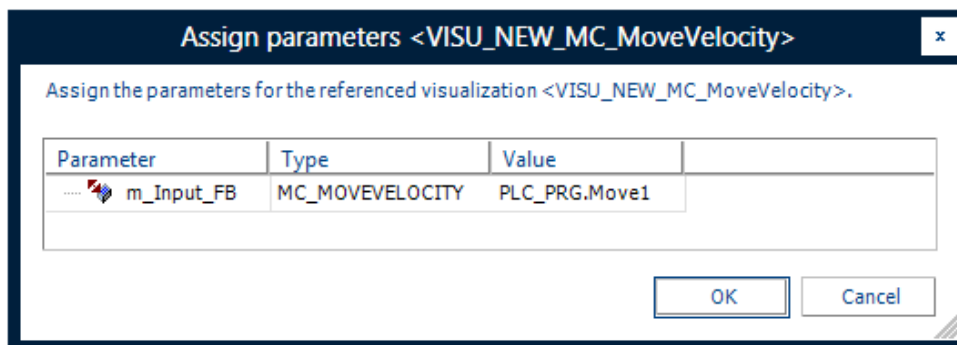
Assign parameters <VISU_NEW_MC_MoveVelocity>

x

Assign the parameters for the referenced visualization <VISU_NEW_MC_MoveVelocity>.

| Parameter | Type | Value |
|---|---|---|
| m_Input_FB | MC_MOVEVELOCITY | PLC_PRG.Move1 |

OK

Cancel